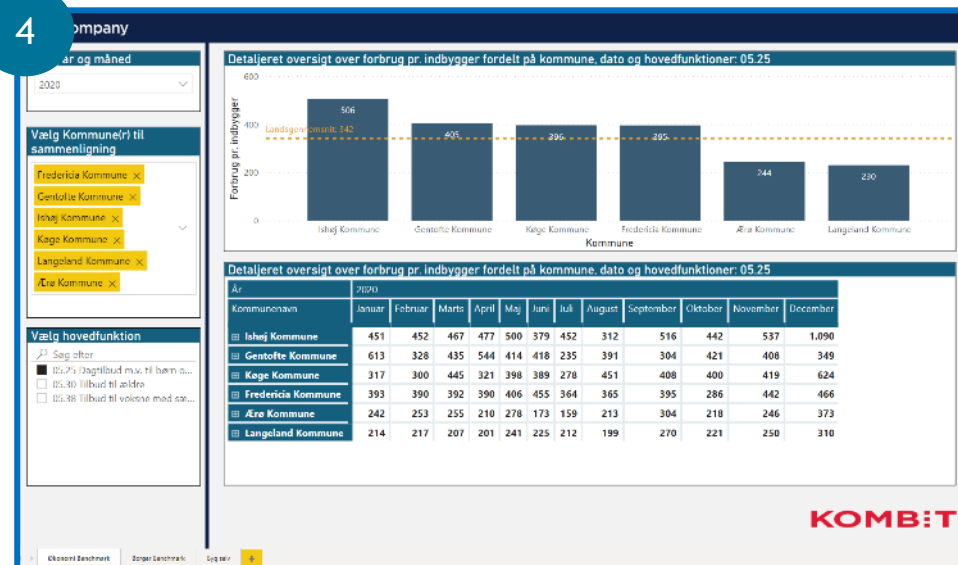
4

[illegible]ompany

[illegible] år og måned

2020

Vælg Kommune(r) til sammenligning

Fredericia Kommune ×
Gentofte Kommune ×
Ishøj Kommune ×
Køge Kommune ×
Langeland Kommune ×
Ærø Kommune ×

Vælg hovedfunktion

Søg efter

05.25 Dagtilbud m.v. til børn o...
05.30 Tilbud til ældre
05.38 Tilbud til voksne med sæ...

Detaljeret oversigt over forbrug pr. indbygger fordelt på kommune, dato og hovedfunktioner: 05.25

600
400
200
0

Forbrug pr. indbygger

Landsgennemsnit: 342

506
405
396
395
244
230

Ishøj Kommune
Gentofte Kommune
Køge Kommune
Fredericia Kommune
Ærø Kommune
Langeland Kommune

Kommune

Detaljeret oversigt over forbrug pr. indbygger fordelt på kommune, dato og hovedfunktioner: 05.25

| År | 2020 | | | | | | | | | | | |
|---|---|---|---|---|---|---|---|---|---|---|---|---|
| Kommunenavn | Januar | Februar | Marts | April | Maj | Juni | Juli | August | September | Oktober | November | December |
| ⊞ Ishøj Kommune | 451 | 452 | 467 | 477 | 500 | 379 | 452 | 312 | 516 | 442 | 537 | 1.090 |
| ⊞ Gentofte Kommune | 613 | 328 | 435 | 544 | 414 | 418 | 235 | 391 | 304 | 421 | 408 | 349 |
| ⊞ Køge Kommune | 317 | 300 | 445 | 321 | 398 | 389 | 278 | 451 | 408 | 400 | 419 | 624 |
| ⊞ Fredericia Kommune | 393 | 390 | 392 | 390 | 406 | 455 | 364 | 365 | 395 | 286 | 442 | 466 |
| ⊞ Ærø Kommune | 242 | 253 | 255 | 210 | 278 | 173 | 159 | 213 | 304 | 218 | 246 | 373 |
| ⊞ Langeland Kommune | 214 | 217 | 207 | 201 | 241 | 225 | 212 | 199 | 270 | 221 | 250 | 310 |

KOMBIT

Økonomi Benchmark | Borger Benchmark | Byg selv | +